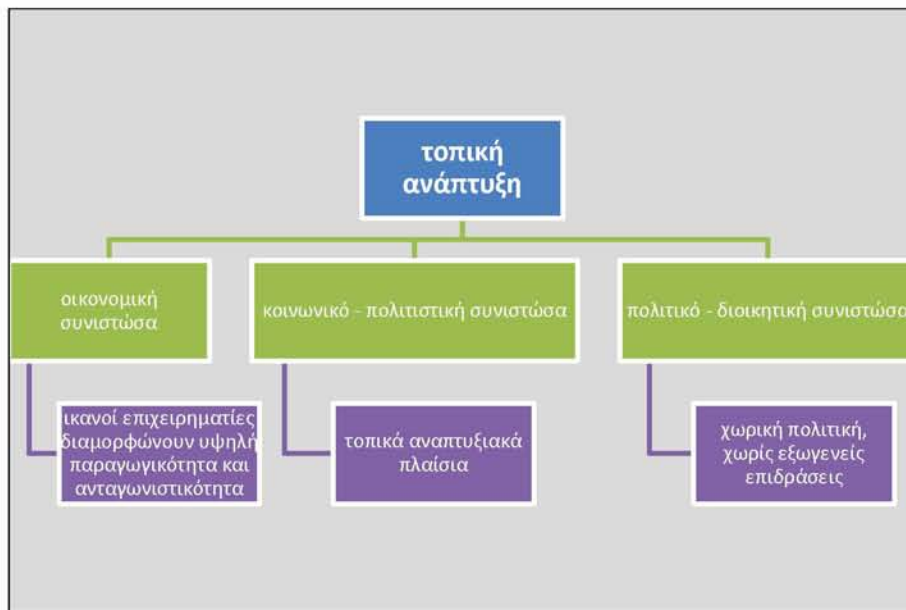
τοπική ανάπτυξη

οικονομική συνιστώσα

κοινωνικό - πολιτιστική συνιστώσα

πολιτικό - διοικητική συνιστώσα

ικανοί επιχειρηματίες διαμορφώνουν υψηλή παραγωγικότητα και ανταγωνιστικότητα

τοπικά αναπτυξιακά πλαίσια

χωρική πολιτική, χωρίς εξωγενείς επιδράσεις